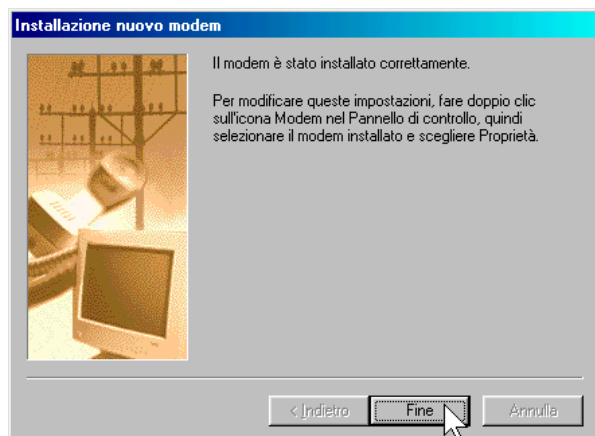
Installazione nuovo modem

Il modem è stato installato correttamente.

Per modificare queste impostazioni, fare doppio clic sull'icona Modem nel Pannello di controllo, quindi selezionare il modem installato e scegliere Proprietà.

< Indietro
Fine
Annulla